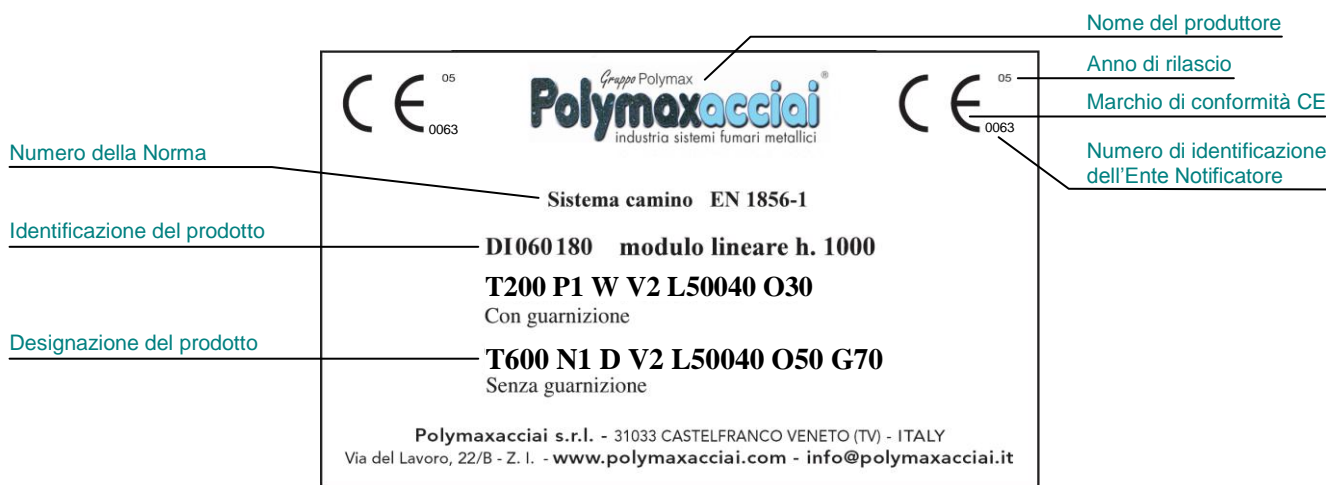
Nome del produttore

Anno di rilascio

Marchio di conformità CE

Numero di identificazione dell'Ente Notificatore

Numero della Norma

Identificazione del prodotto

Designazione del prodotto

CE 05 0063

Gruppo Polymax
Polymaxacciai®
industria sistemi fumari metallici

CE 05 0063

Sistema camino EN 1856-1

DI 060 180 modulo lineare h. 1000

T200 P1 W V2 L50040 O30
Con guarnizione

T600 N1 D V2 L50040 O50 G70
Senza guarnizione

Polymaxacciai s.r.l. - 31033 CASTELFRANCO VENETO (TV) - ITALY
Via del Lavoro, 22/B - Z. I. - www.polymaxacciai.com - info@polymaxacciai.it